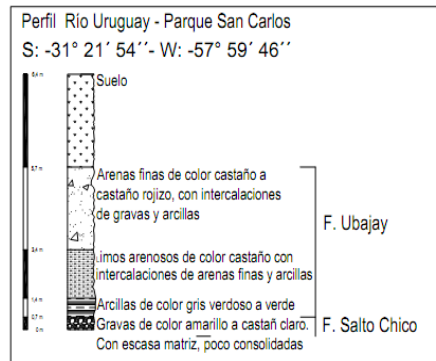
Perfil Río Uruguay - Parque San Carlos
S: -31° 21´ 54´´- W: -57° 59´ 46´´

8,4 m
Suelo

5,7 m
Arenas finas de color castaño a castaño rojizo, con intercalaciones de gravas y arcillas

F. Ubajay

3,4 m
Limos arenosos de color castaño con intercalaciones de arenas finas y arcillas

1,4 m
Arcillas de color gris verdoso a verde

0,7 m
0 m
Gravas de color amarillo a castañ claro. Con escasa matriz, poco consolidadas

F. Salto Chico